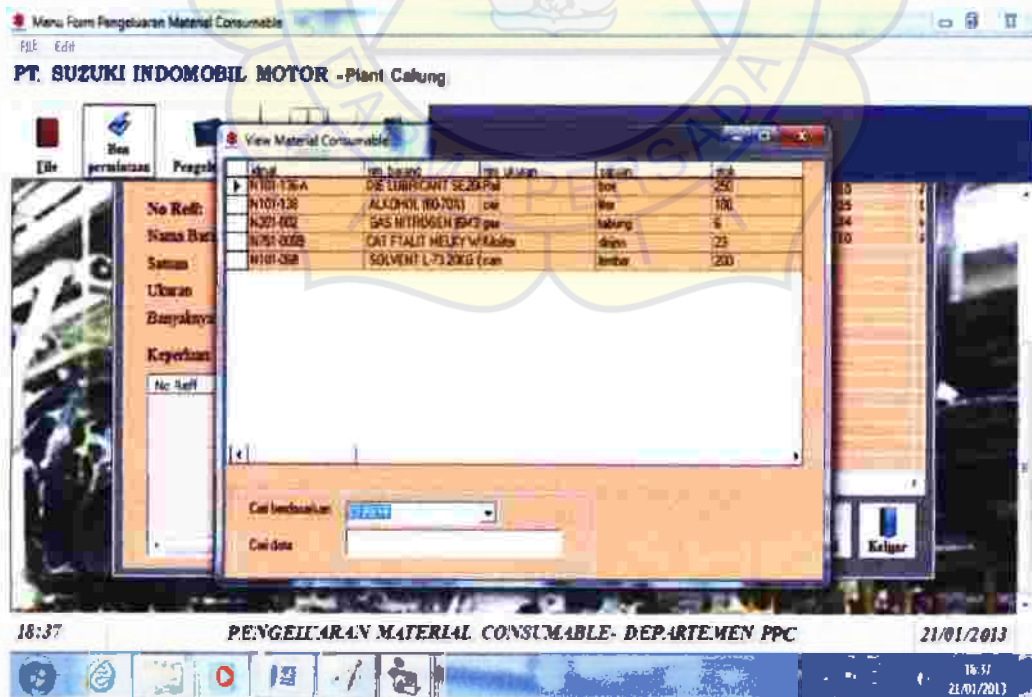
Menu Form Pengeluaran Material Consumable
FILE Edit
PT. SUZUKI INDOMOBIL MOTOR -Plant Cakung

File
Bon permintaan
Pengel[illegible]

View Material Consumable

| | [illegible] | nm_barang | nm_ukuran | satuan | stok |
|---|---|---|---|---|---|
| ▸ | N101-136A | DIE LUBRICANT SE20 | Pail | box | 250 |
| | N101-138 | ALKOHOL (60-70%) | cair | liter | 100 |
| | N201-002 | GAS NITROGEN (6M3) | gas | tabung | 6 |
| | N751-005B | CAT FTALIT MELKY W | Kaleng | drum | 23 |
| | N101-268 | SOLVENT L-73 20KG | can | lembar | 200 |

Cari berdasarkan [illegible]
Cari data

No Reff:
Nama Bar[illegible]
Satuan
Ukuran
Banyaknya
Keperluan
No Reff

Keluar

18:37
PENGELUARAN MATERIAL CONSUMABLE- DEPARTEMEN PPC
21/01/2013

18:37
21/01/2013